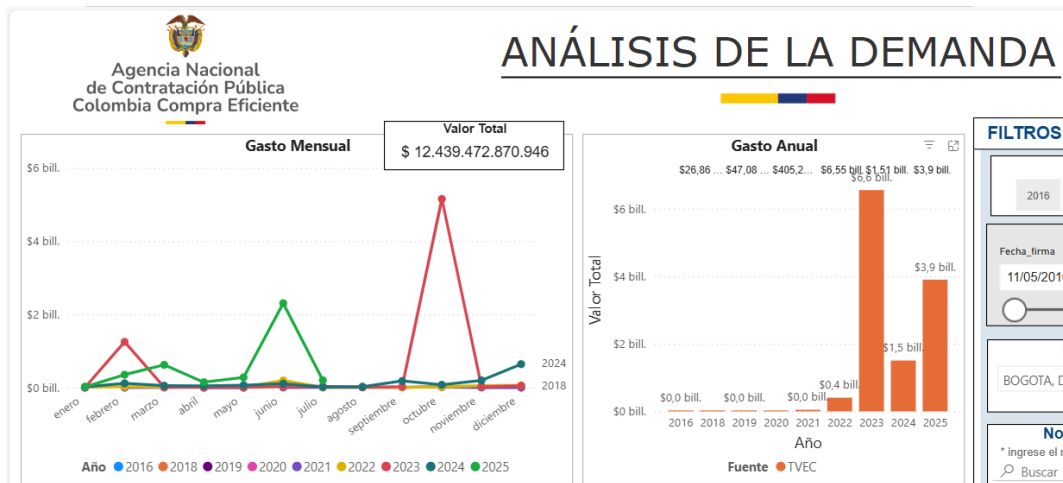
Agencia Nacional de Contratación Pública Colombia Compra Eficiente

ANÁLISIS DE LA DEMANDA

Gasto Mensual

Valor Total
$ 12.439.472.870.946

$6 bill.
$4 bill.
$2 bill.
$0 bill.

2024
2018

enero febrero marzo abril mayo junio julio agosto septiembre octubre noviembre diciembre

Año 2016 2018 2019 2020 2021 2022 2023 2024 2025

Gasto Anual

$26,86 ... $47,08 ... $405,2... $6,55 bill. $1,51 bill. $3,9 bill.

Valor Total

$6 bill.
$4 bill.
$2 bill.
$0 bill.

$6,6 bill.
$3,9 bill.
$1,5 bill.
$0,4 bill.
$0,0 bill. $0,0 bill. $0,0 bill.

2016 2018 2019 2020 2021 2022 2023 2024 2025

Año

Fuente TVEC

FILTROS

2016

Fecha_firma
11/05/2016

BOGOTA, D

No
* ingrese el
Buscar